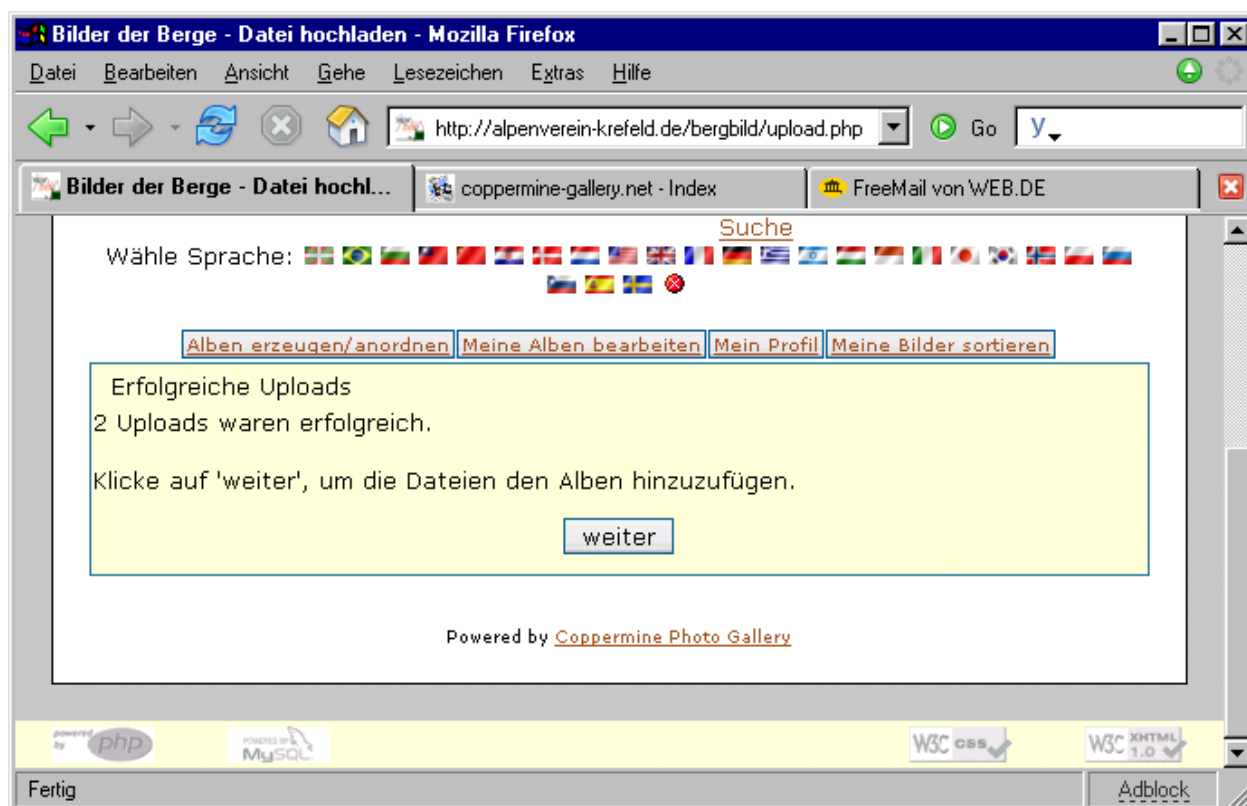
Bilder der Berge - Datei hochladen - Mozilla Firefox

Datei Bearbeiten Ansicht Gehe Lesezeichen Extras Hilfe

http://alpenverein-krefeld.de/bergbild/upload.php Go

Bilder der Berge - Datei hochl... coppermine-gallery.net - Index FreeMail von WEB.DE

Suche

Wähle Sprache:

Alben erzeugen/anordnen | Meine Alben bearbeiten | Mein Profil | Meine Bilder sortieren

Erfolgreiche Uploads

2 Uploads waren erfolgreich.

Klicke auf 'weiter', um die Dateien den Alben hinzuzufügen.

weiter

Powered by Coppermine Photo Gallery

powered by php POWERED BY MySQL W3C CSS W3C XHTML 1.0

Fertig Adblock